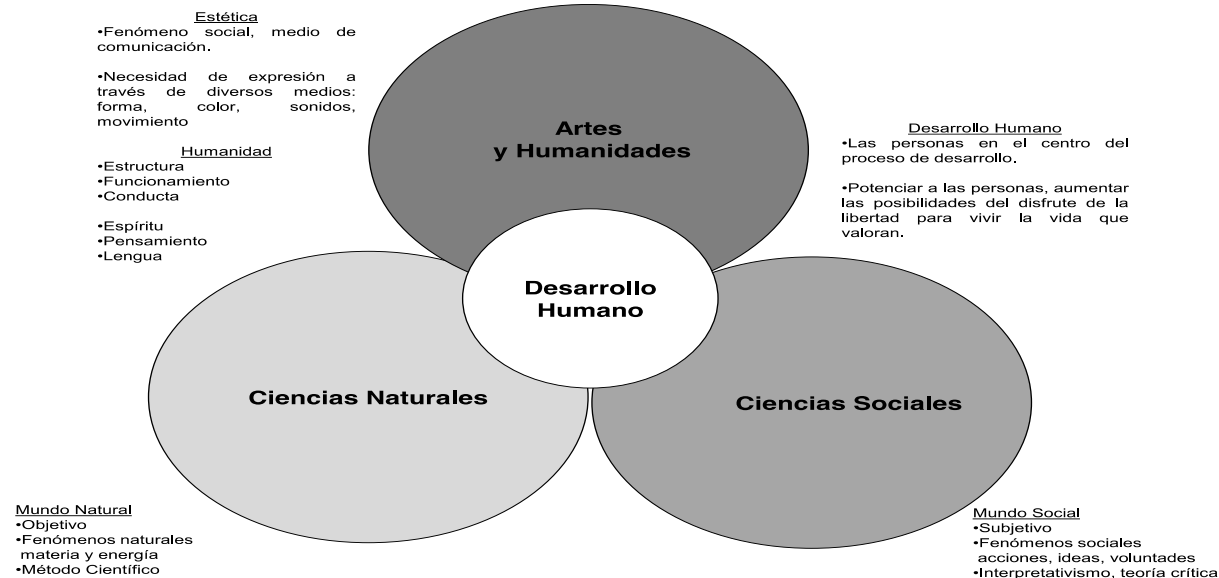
Estética
•Fenómeno social, medio de comunicación.

•Necesidad de expresión a través de diversos medios: forma, color, sonidos, movimiento

Humanidad
•Estructura
•Funcionamiento
•Conducta

•Espíritu
•Pensamiento
•Lengua

Artes y Humanidades

Desarrollo Humano
•Las personas en el centro del proceso de desarrollo.

•Potenciar a las personas, aumentar las posibilidades del disfrute de la libertad para vivir la vida que valoran.

Desarrollo Humano

Ciencias Naturales

Ciencias Sociales

Mundo Natural
•Objetivo
•Fenómenos naturales materia y energía
•Método Científico

Mundo Social
•Subjetivo
•Fenómenos sociales acciones, ideas, voluntades
•Interpretativismo, teoría crítica